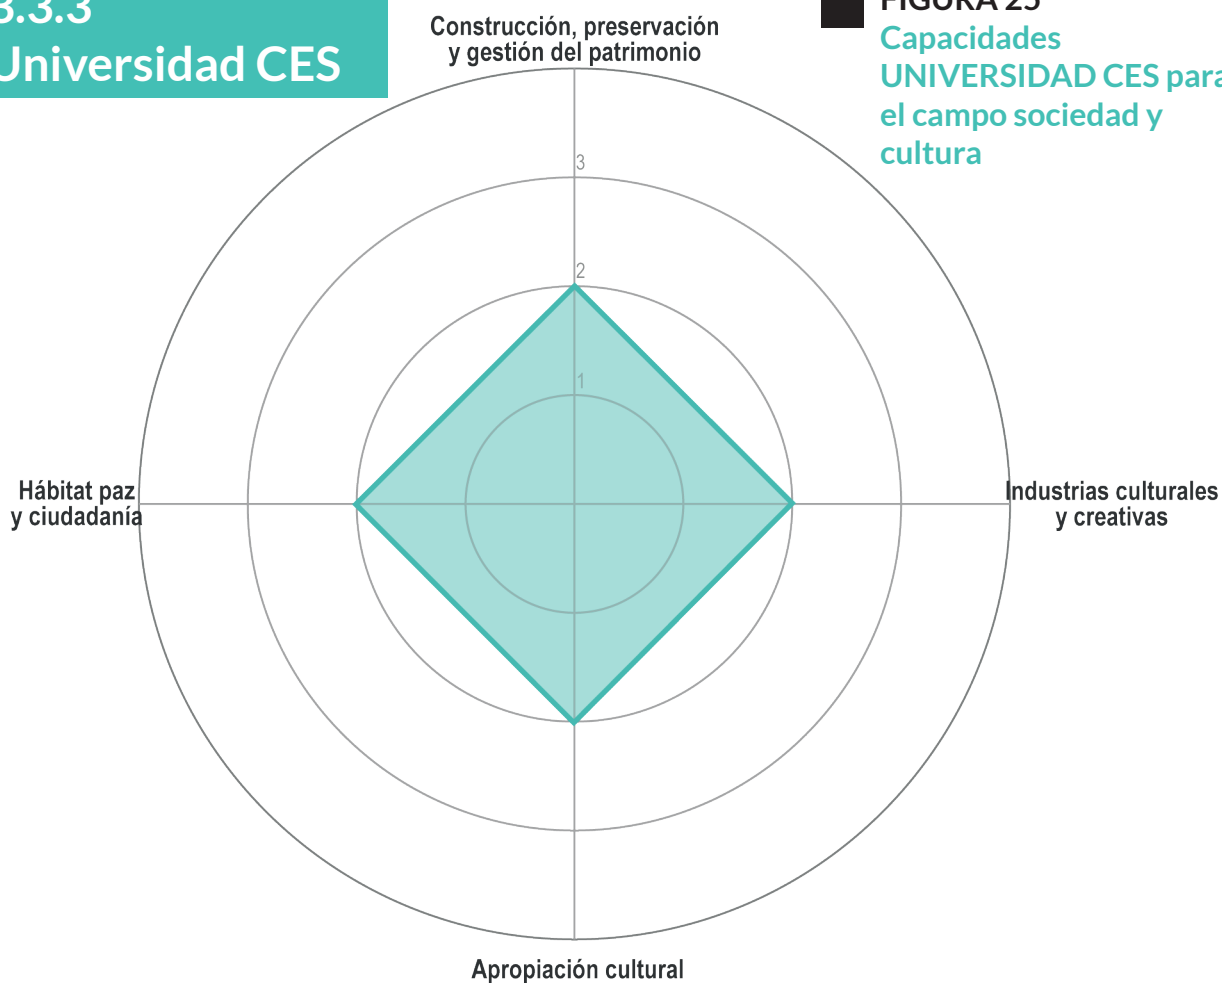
3.3.3
Universidad CES

FIGURA 25
Capacidades UNIVERSIDAD CES para el campo sociedad y cultura

Construcción, preservación y gestión del patrimonio

3
2
1

Hábitat paz y ciudadanía

Industrias culturales y creativas

Apropiación cultural